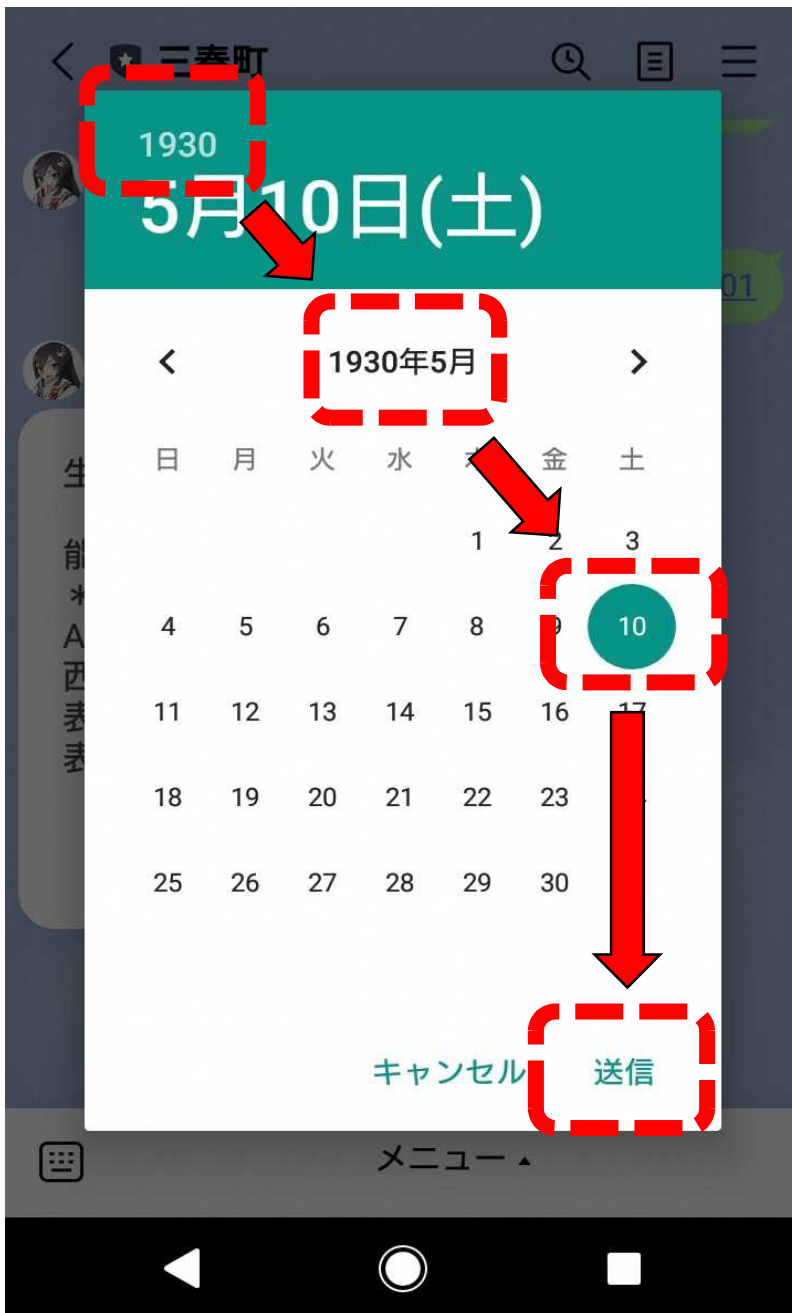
三春町

1930
5月10日(土)

1930年5月

| 日 | 月 | 火 | 水 | 木 | 金 | 土 |
|---|---|---|---|---|---|---|
| | | | | 1 | 2 | 3 |
| 4 | 5 | 6 | 7 | 8 | 9 | 10 |
| 11 | 12 | 13 | 14 | 15 | 16 | 17 |
| 18 | 19 | 20 | 21 | 22 | 23 | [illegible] |
| 25 | 26 | 27 | 28 | 29 | 30 | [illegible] |

キャンセル 送信

生
能
＊
A
西
表
表

01

メニュー ▴